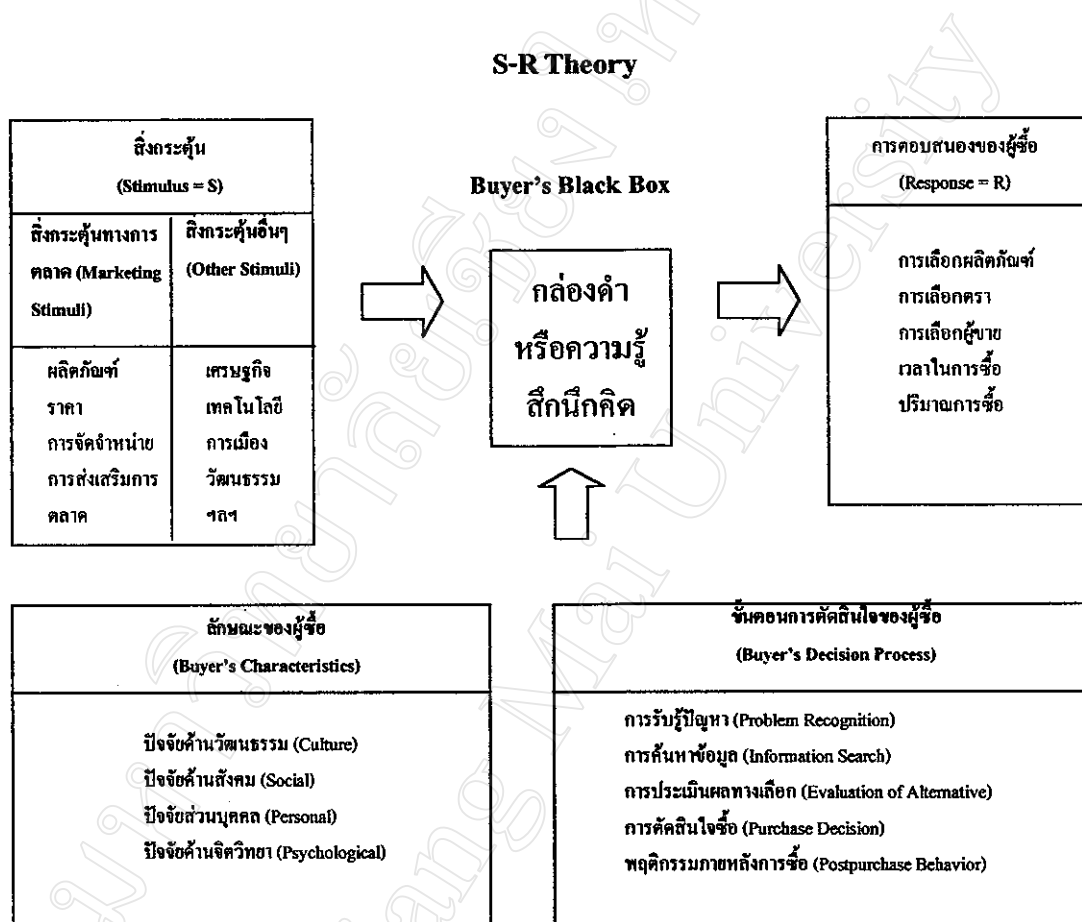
S-R Theory

สิ่งกระตุ้น
(Stimulus = S)

| สิ่งกระตุ้นทางการตลาด (Marketing Stimuli) | สิ่งกระตุ้นอื่นๆ (Other Stimuli) |
|---|---|
| ผลิตภัณฑ์ ราคา การจัดจำหน่าย การส่งเสริมการตลาด | เศรษฐกิจ เทคโนโลยี การเมือง วัฒนธรรม ฯลฯ |

Buyer's Black Box

กล่องดำ
หรือความรู้
สึกนึกคิด

การตอบสนองของผู้ซื้อ
(Response = R)

การเลือกผลิตภัณฑ์
การเลือกตรา
การเลือกผู้ขาย
เวลาในการซื้อ
ปริมาณการซื้อ

ลักษณะของผู้ซื้อ
(Buyer's Characteristics)

ปัจจัยด้านวัฒนธรรม (Culture)
ปัจจัยด้านสังคม (Social)
ปัจจัยส่วนบุคคล (Personal)
ปัจจัยด้านจิตวิทยา (Psychological)

ขั้นตอนการตัดสินใจของผู้ซื้อ
(Buyer's Decision Process)

การรับรู้ปัญหา (Problem Recognition)
การค้นหาข้อมูล (Information Search)
การประเมินผลทางเลือก (Evaluation of Alternative)
การตัดสินใจซื้อ (Purchase Decision)
พฤติกรรมภายหลังการซื้อ (Postpurchase Behavior)